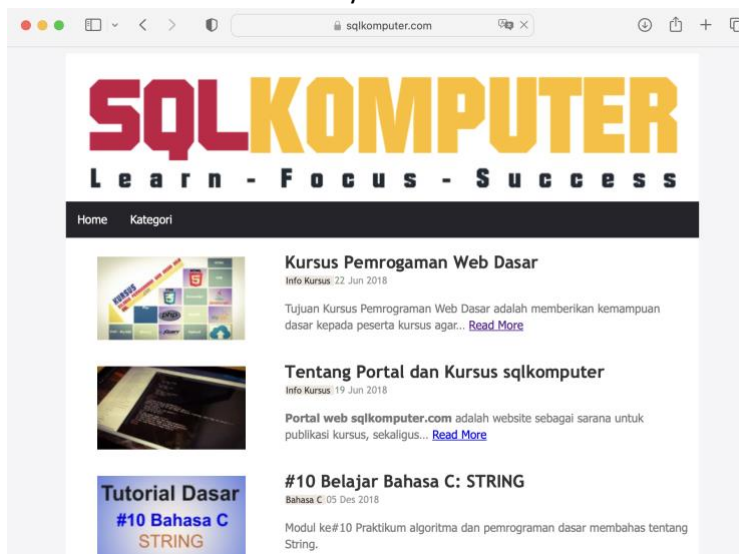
sqlkomputer.com

SQLKOMPUTER
Learn - Focus - Success

Home Kategori

Kursus Pemrogaman Web Dasar
Info Kursus 22 Jun 2018
Tujuan Kursus Pemrograman Web Dasar adalah memberikan kemampuan dasar kepada peserta kursus agar... Read More

Tentang Portal dan Kursus sqlkomputer
Info Kursus 19 Jun 2018
Portal web sqlkomputer.com adalah website sebagai sarana untuk publikasi kursus, sekaligus... Read More

Tutorial Dasar
#10 Bahasa C
STRING

#10 Belajar Bahasa C: STRING
Bahasa C 05 Des 2018
Modul ke#10 Praktikum algoritma dan pemrograman dasar membahas tentang String.